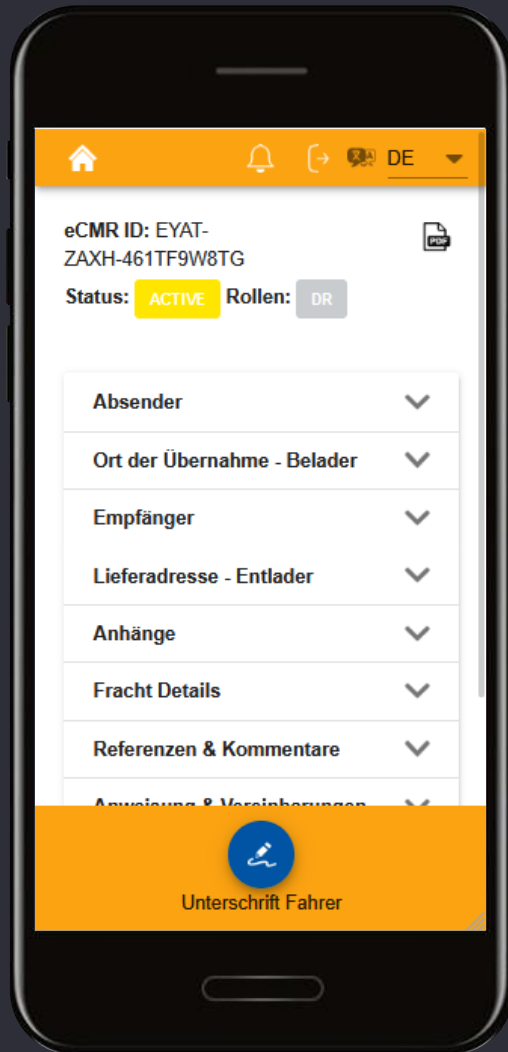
DE

eCMR ID: EYAT-ZAXH-461TF9W8TG

PDF

Status: ACTIVE Rollen: DR

Absender

Ort der Übernahme - Belader

Empfänger

Lieferadresse - Entlader

Anhänge

Fracht Details

Referenzen & Kommentare

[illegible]

Unterschrift Fahrer